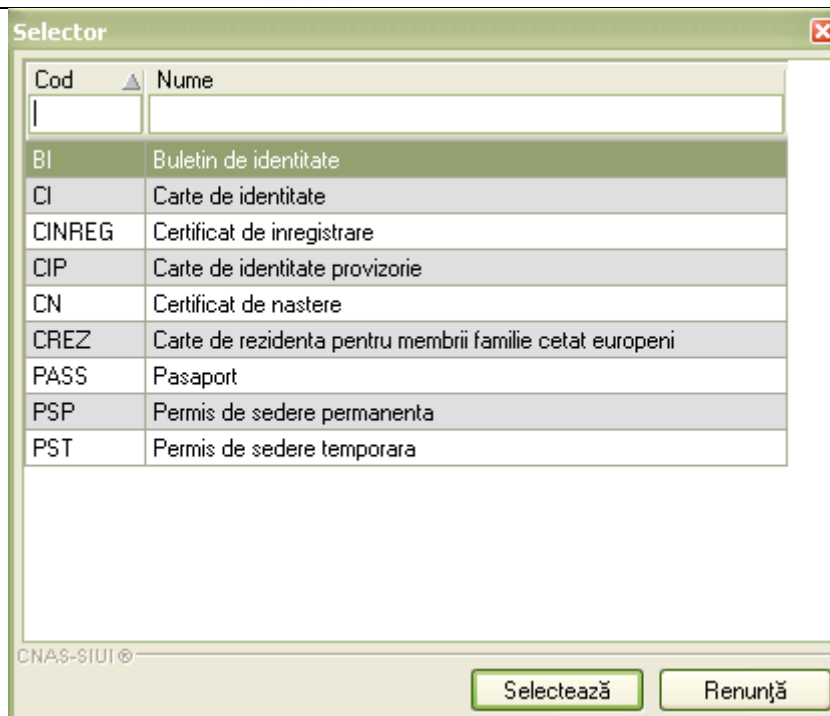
Selector

| Cod | Nume |
|---|---|
| BI | Buletin de identitate |
| CI | Carte de identitate |
| CINREG | Certificat de inregistrare |
| CIP | Carte de identitate provizorie |
| CN | Certificat de nastere |
| CREZ | Carte de rezidenta pentru membrii familie cetat europeni |
| PASS | Pasaport |
| PSP | Permis de sedere permanenta |
| PST | Permis de sedere temporara |

CNAS-SIUI®

Selectează
Renunţă